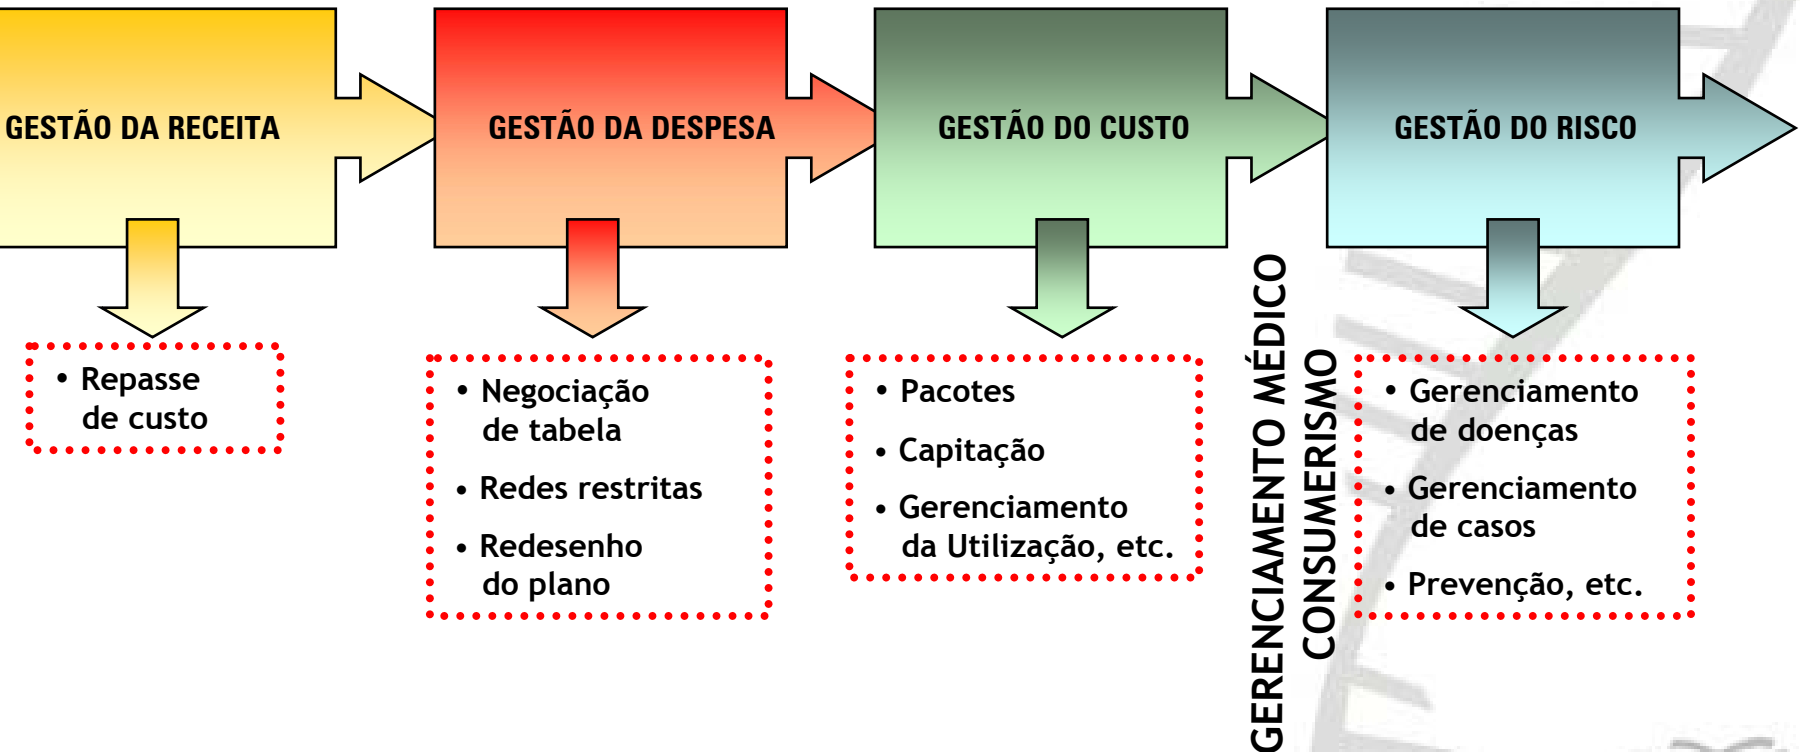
GESTÃO DA RECEITA

• Repasse de custo

GESTÃO DA DESPESA

• Negociação de tabela
• Redes restritas
• Redesenho do plano

GESTÃO DO CUSTO

• Pacotes
• Capitação
• Gerenciamento da Utilização, etc.

GERENCIAMENTO MÉDICO
CONSUMERISMO

GESTÃO DO RISCO

• Gerenciamento de doenças
• Gerenciamento de casos
• Prevenção, etc.